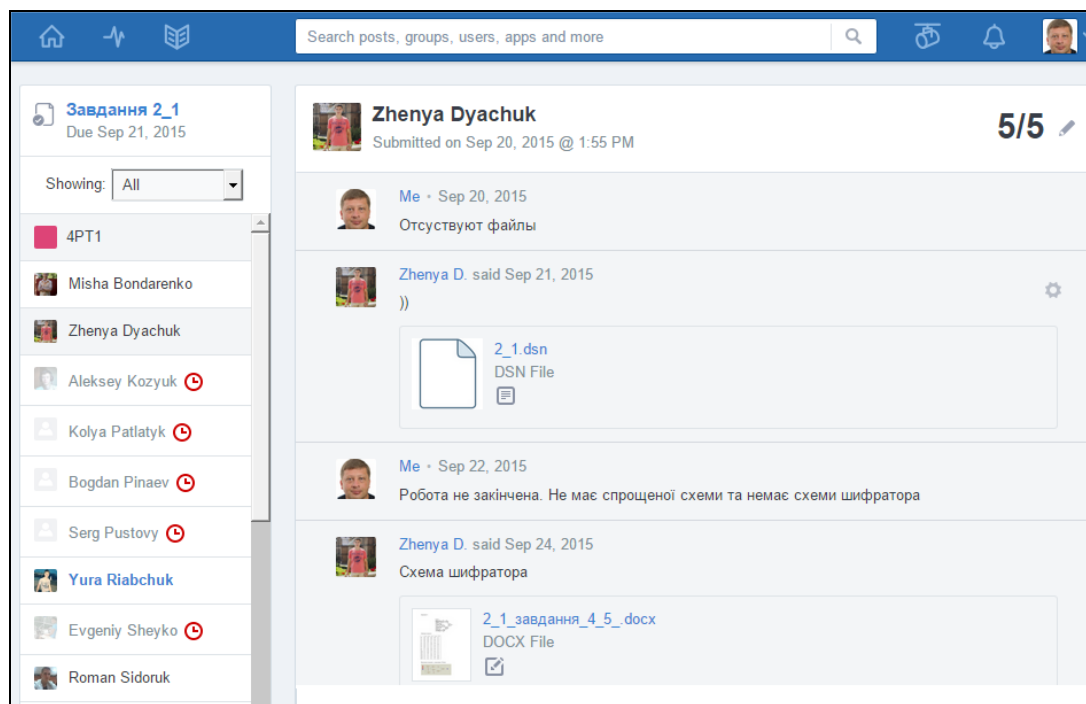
Search posts, groups, users, apps and more

Завдання 2_1
Due Sep 21, 2015

Showing: All

4PT1

Misha Bondarenko

Zhenya Dyachuk

Aleksey Kozyuk

Kolya Patlatyk

Bogdan Pinaev

Serg Pustovy

Yura Riabchuk

Evgeniy Sheyko

Roman Sidoruk

Zhenya Dyachuk
Submitted on Sep 20, 2015 @ 1:55 PM

5/5

Me • Sep 20, 2015
Отсуствуют файлы

Zhenya D. said Sep 21, 2015
))

2_1.dsn
DSN File

Me • Sep 22, 2015
Робота не закінчена. Не має спрощеної схеми та немає схеми шифратора

Zhenya D. said Sep 24, 2015
Схема шифратора

2_1_завдання_4_5_.docx
DOCX File